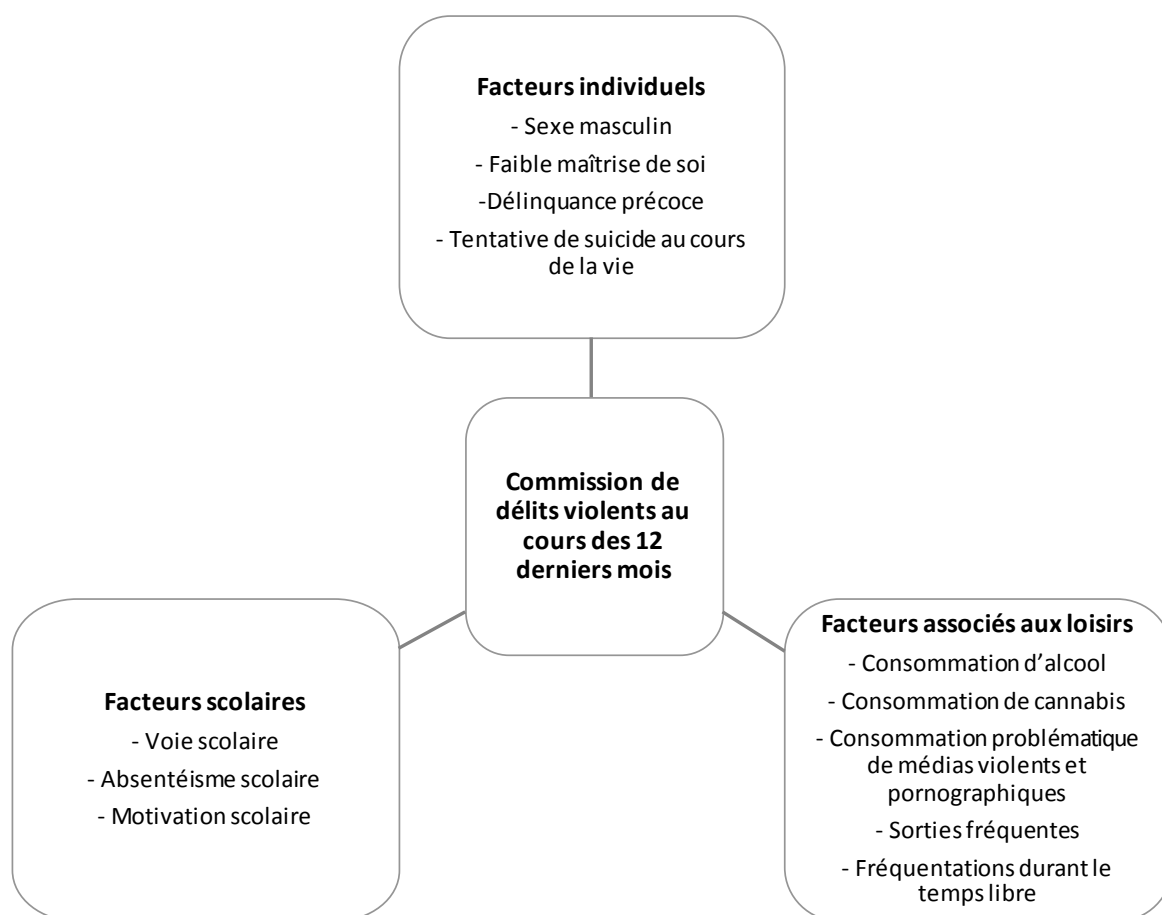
**Facteurs individuels**
- Sexe masculin
- Faible maîtrise de soi
-Délinquance précoce
- Tentative de suicide au cours de la vie

**Commission de délits violents au cours des 12 derniers mois**

**Facteurs scolaires**
- Voie scolaire
- Absentéisme scolaire
- Motivation scolaire

**Facteurs associés aux loisirs**
- Consommation d'alcool
- Consommation de cannabis
- Consommation problématique de médias violents et pornographiques
- Sorties fréquentes
- Fréquentations durant le temps libre